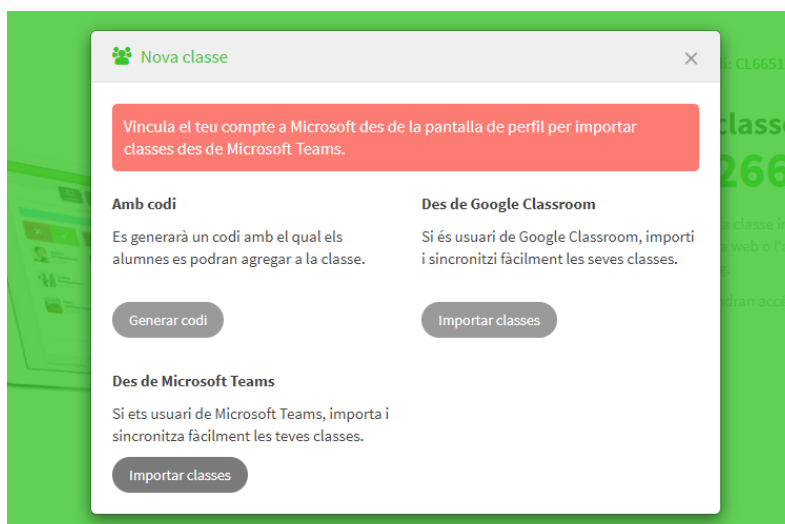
Nova classe

×

Vincula el teu compte a Microsoft des de la pantalla de perfil per importar classes des de Microsoft Teams.

Amb codi

Es generarà un codi amb el qual els alumnes es podran agregar a la classe.

Generar codi

Des de Google Classroom

Si és usuari de Google Classroom, importi i sincronitzi fàcilment les seves classes.

Importar classes

Des de Microsoft Teams

Si ets usuari de Microsoft Teams, importa i sincronitza fàcilment les teves classes.

Importar classes